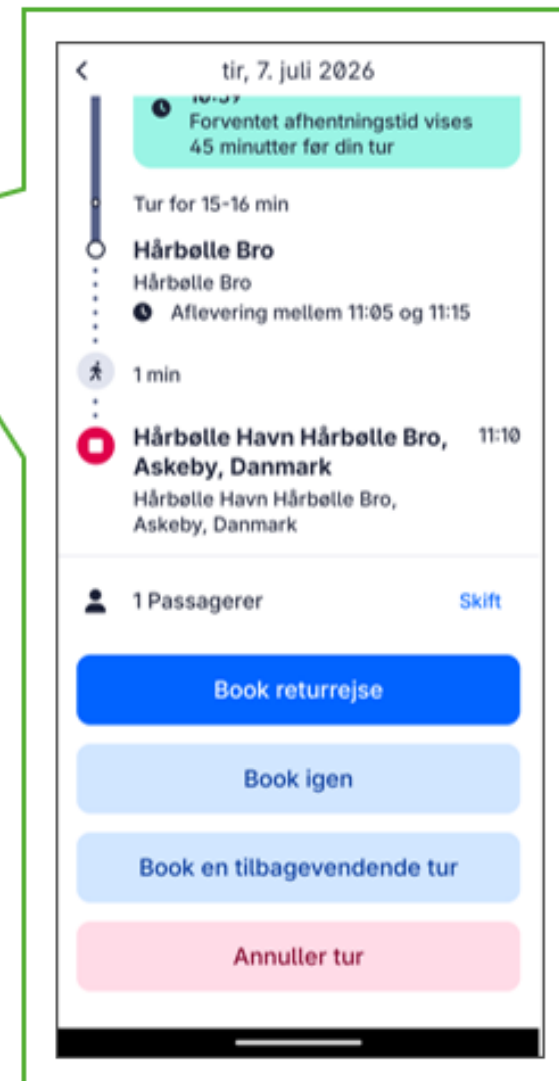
tir, 7. juli 2026

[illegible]
Forventet afhentningstid vises 45 minutter før din tur

Tur for 15-16 min

Hårbølle Bro
Hårbølle Bro
Aflevering mellem 11:05 og 11:15

1 min

Hårbølle Havn Hårbølle Bro, Askeby, Danmark
11:10
Hårbølle Havn Hårbølle Bro, Askeby, Danmark

1 Passagerer
Skift

Book returrejse

Book igen

Book en tilbagevendende tur

Annuller tur